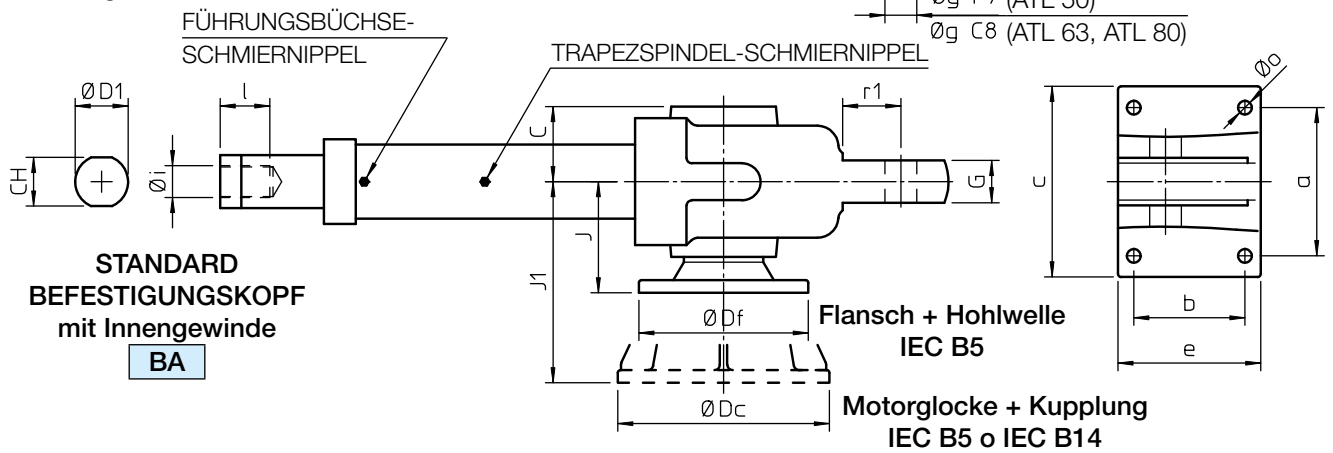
Øg F7 (ATL 50)
Øg C8 (ATL 63, ATL 80)

FÜHRUNGSBÜCHSE-SCHMIERNIPPEL

TRAPEZSPINDEL-SCHMIERNIPPEL

ØD1
CH
l
Øi
C
r1
G
J
J1
ØDf
ØDc
Øo
c
a
b
e

STANDARD BEFESTIGUNGSKOPF mit Innengewinde
BA

Flansch + Hohlwelle IEC B5

Motorglocke + Kupplung IEC B5 o IEC B14